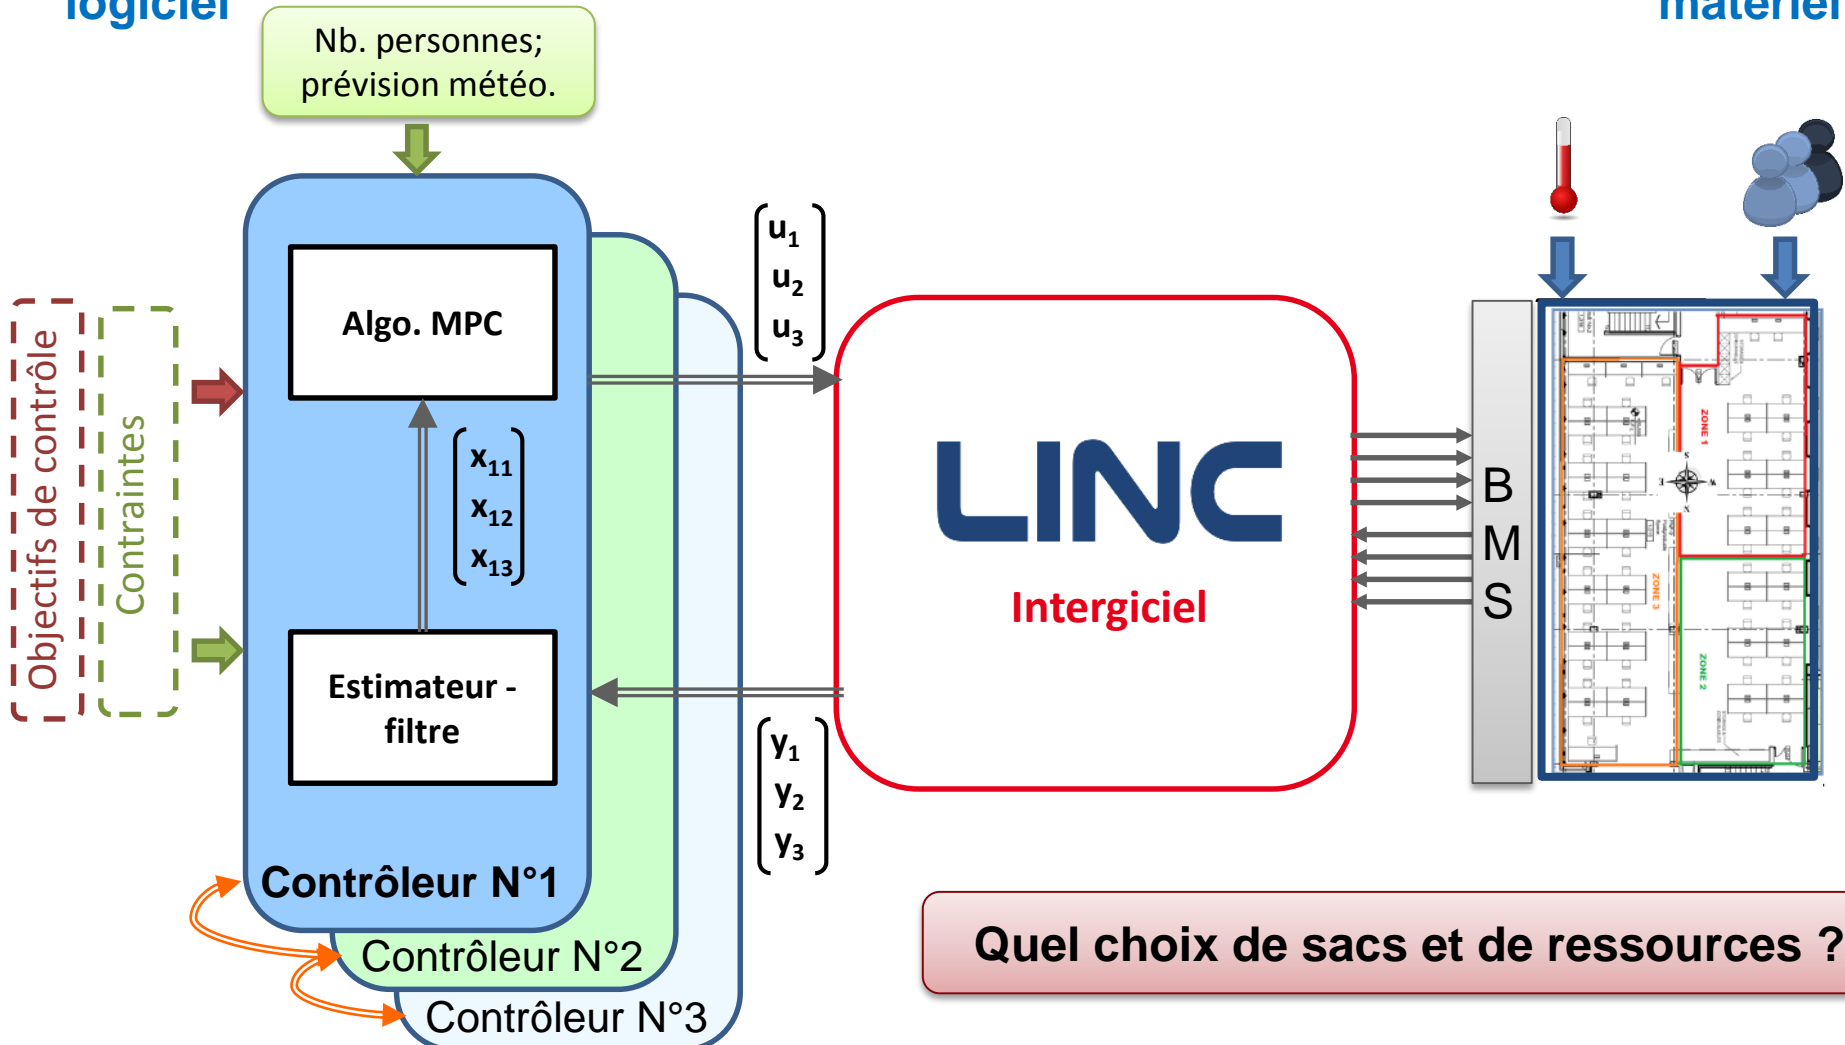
logiciel

matériel

Nb. personnes; prévision météo.

Objectifs de contrôle

Contraintes

Algo. MPC

$\begin{pmatrix} x_{11} \\ x_{12} \\ x_{13} \end{pmatrix}$

Estimateur - filtre

Contrôleur N°1

Contrôleur N°2

Contrôleur N°3

$\begin{pmatrix} u_1 \\ u_2 \\ u_3 \end{pmatrix}$

$\begin{pmatrix} y_1 \\ y_2 \\ y_3 \end{pmatrix}$

LINC

Intergiciel

B
M
S

ZONE 1

ZONE 3

ZONE 2

Quel choix de sacs et de ressources ?